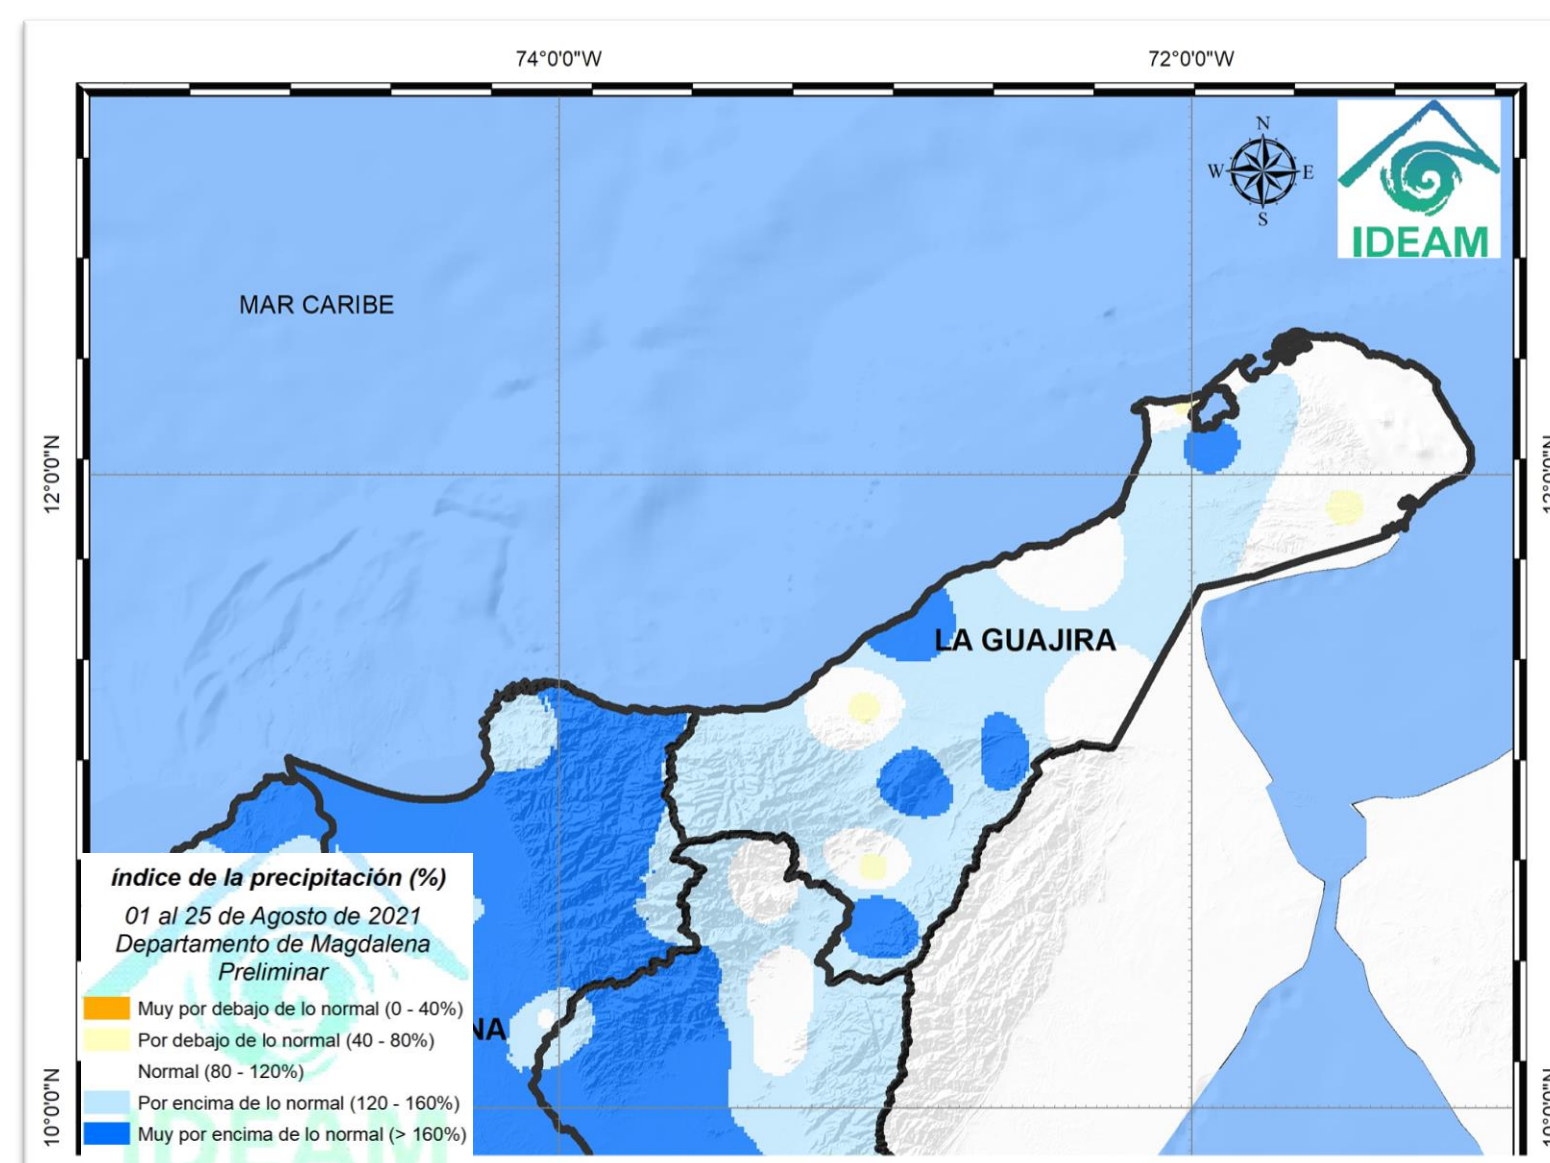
74°0'0"W
72°0'0"W

N
W E
S

IDEAM

MAR CARIBE

12°0'0"N

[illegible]

LA GUAJIRA

NA

10°0'0"N

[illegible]

índice de la precipitación (%)
01 al 25 de Agosto de 2021
Departamento de Magdalena
Preliminar

Muy por debajo de lo normal (0 - 40%)
Por debajo de lo normal (40 - 80%)
Normal (80 - 120%)
Por encima de lo normal (120 - 160%)
Muy por encima de lo normal (> 160%)